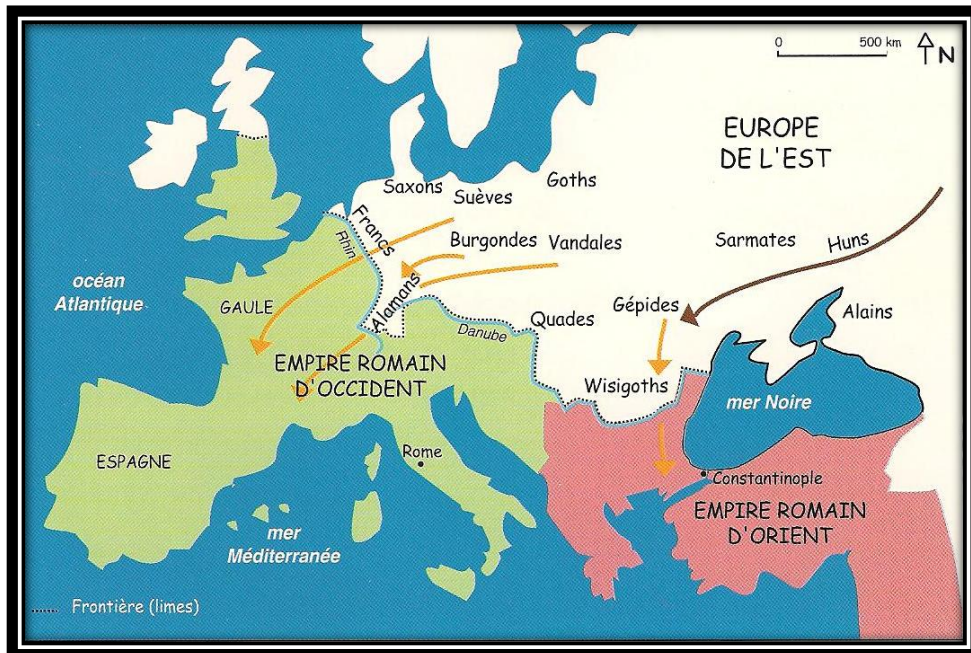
0 500 km N

EUROPE DE L'EST

Saxons Suèves Goths

Francs

Rhin

Burgondes Vandales

Sarmates Huns

océan Atlantique

GAULE

Alamans

Danube

Quades

Gépides

Alains

EMPIRE ROMAIN D'OCCIDENT

Wisigoths

mer Noire

ESPAGNE

Rome

Constantinople

EMPIRE ROMAIN D'ORIENT

mer Méditerranée

Frontière (limes)